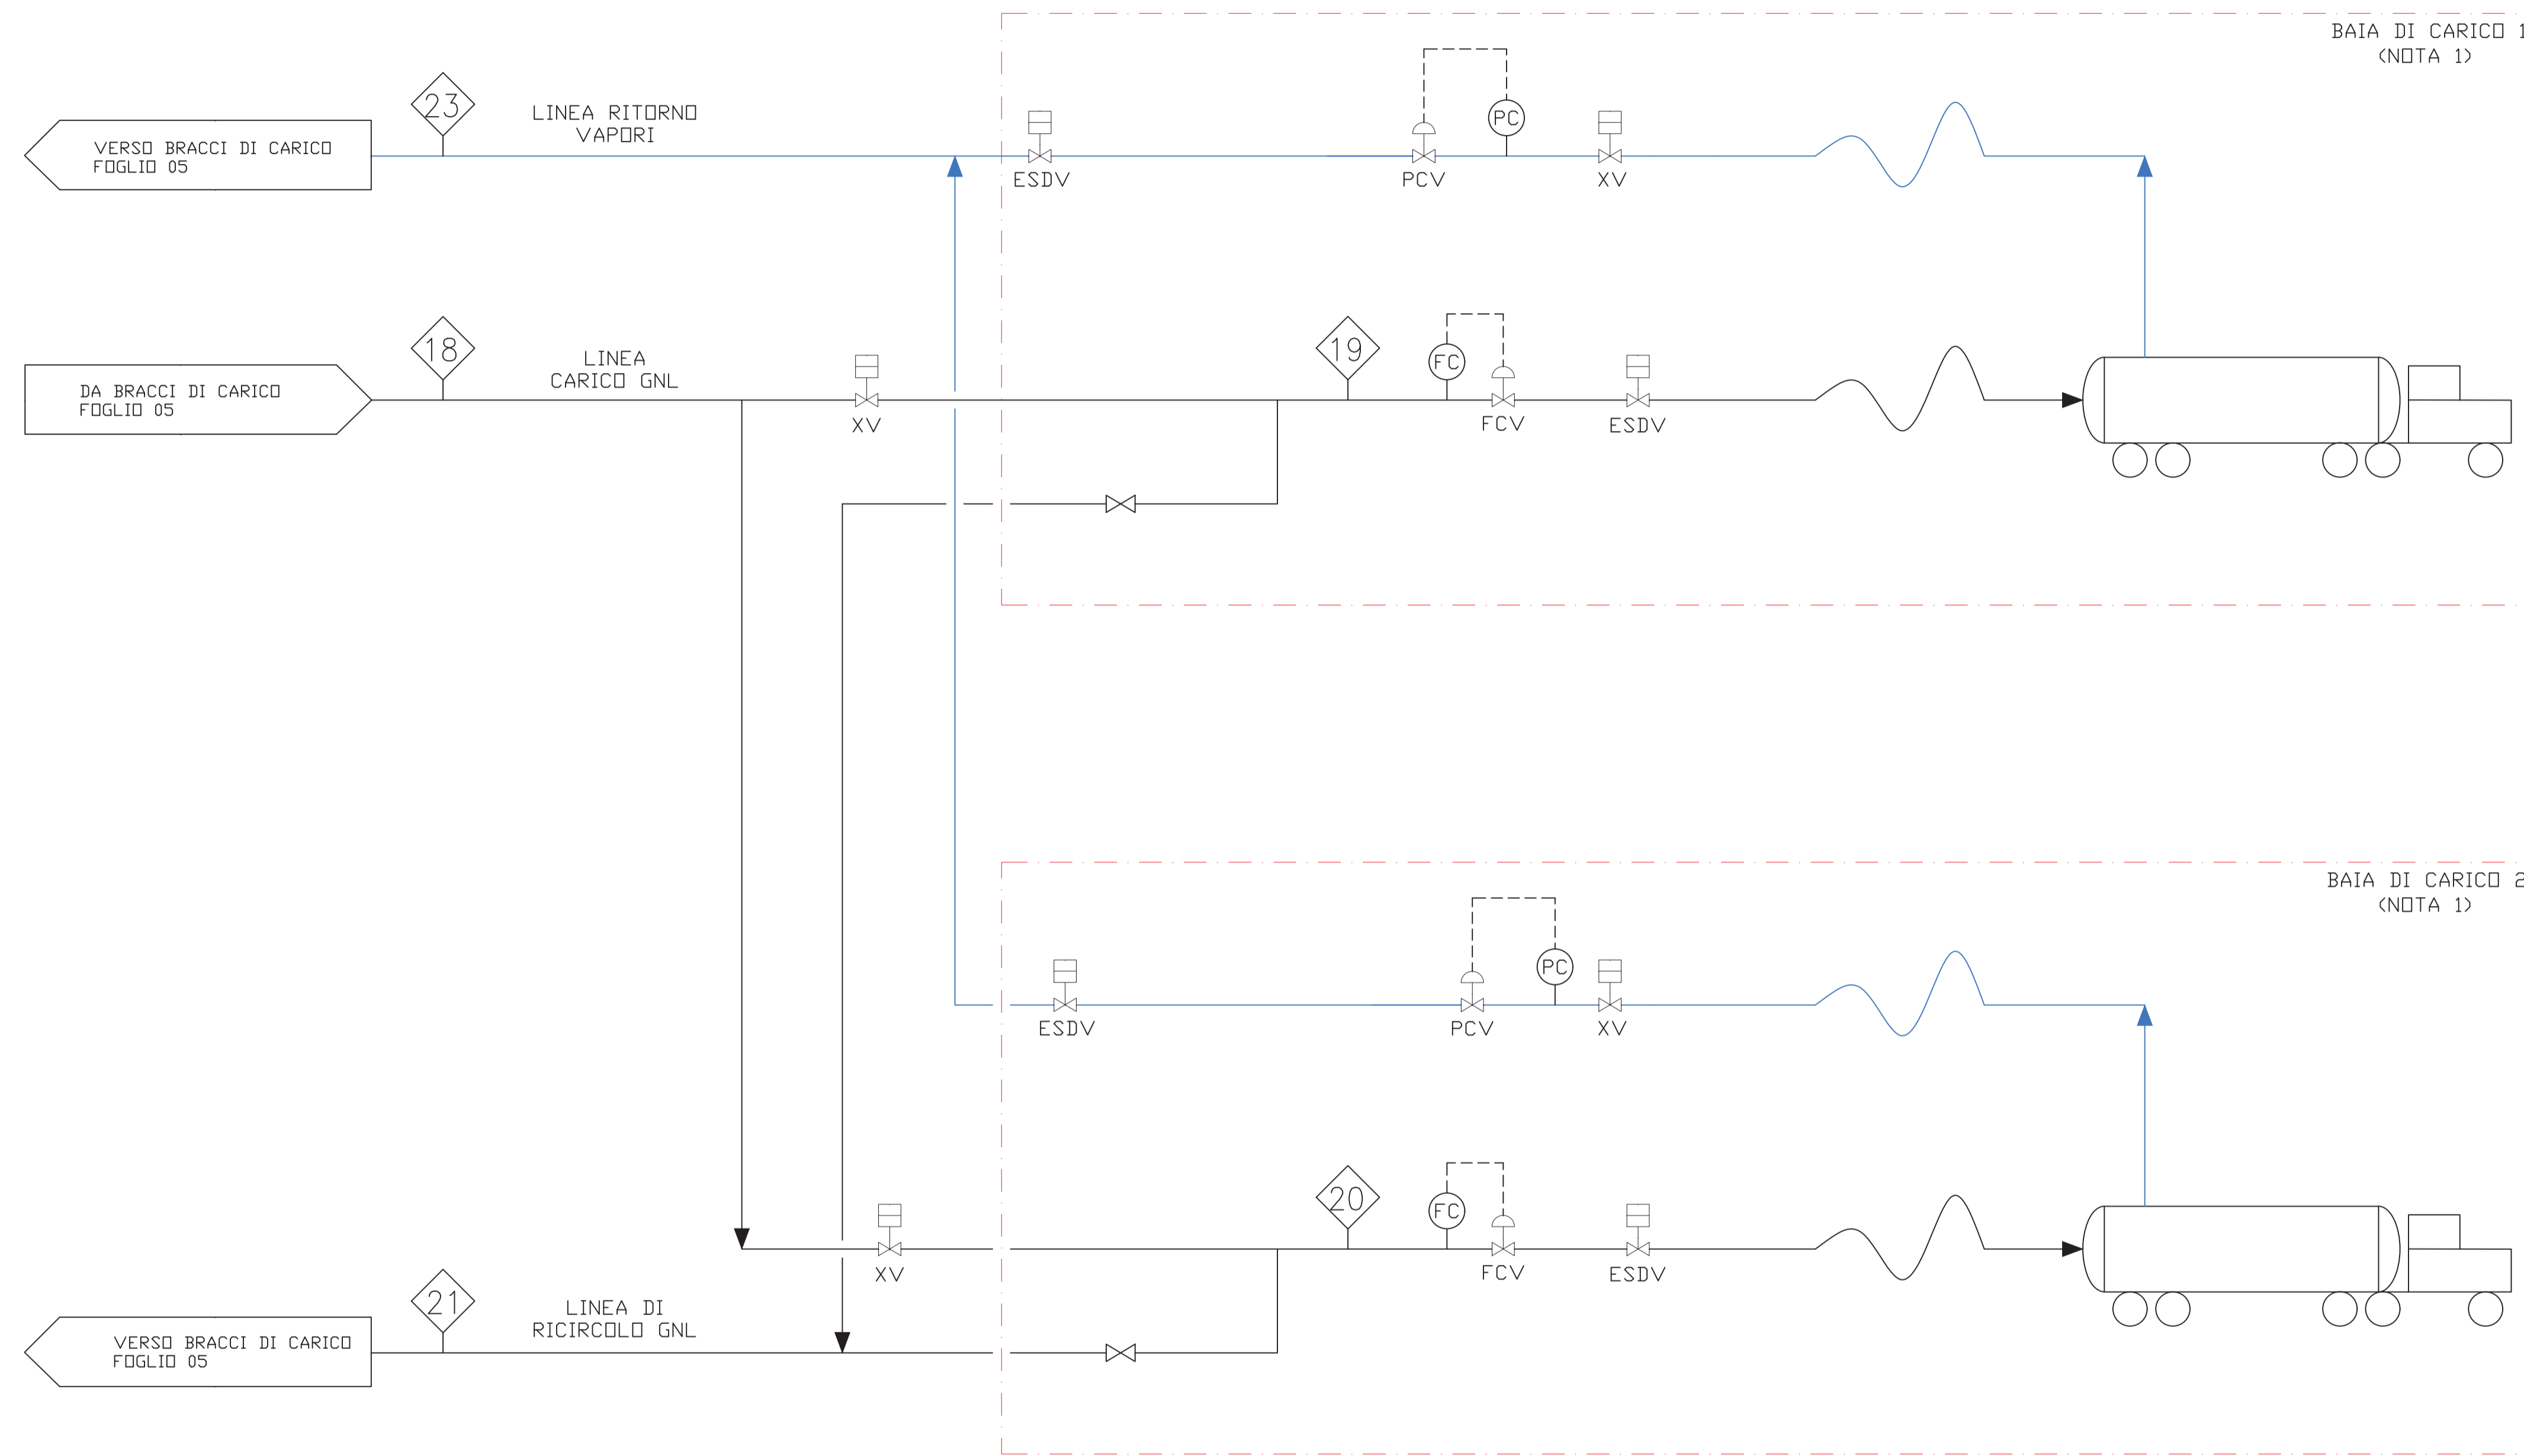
BAIA DI CARICO 1
(NOTA 1)

VERSO BRACCI DI CARICO
FOGLIO 05

23

LINEA RITORNO
VAPORI

PC

ESDV

PCV

XV

DA BRACCI DI CARICO
FOGLIO 05

18

LINEA
CARICO GNL

XV

19

FC

FCV

ESDV

BAIA DI CARICO 2
(NOTA 1)

PC

ESDV

PCV

XV

20

FC

XV

FCV

ESDV

VERSO BRACCI DI CARICO
FOGLIO 05

21

LINEA DI
RICIRCOLO GNL